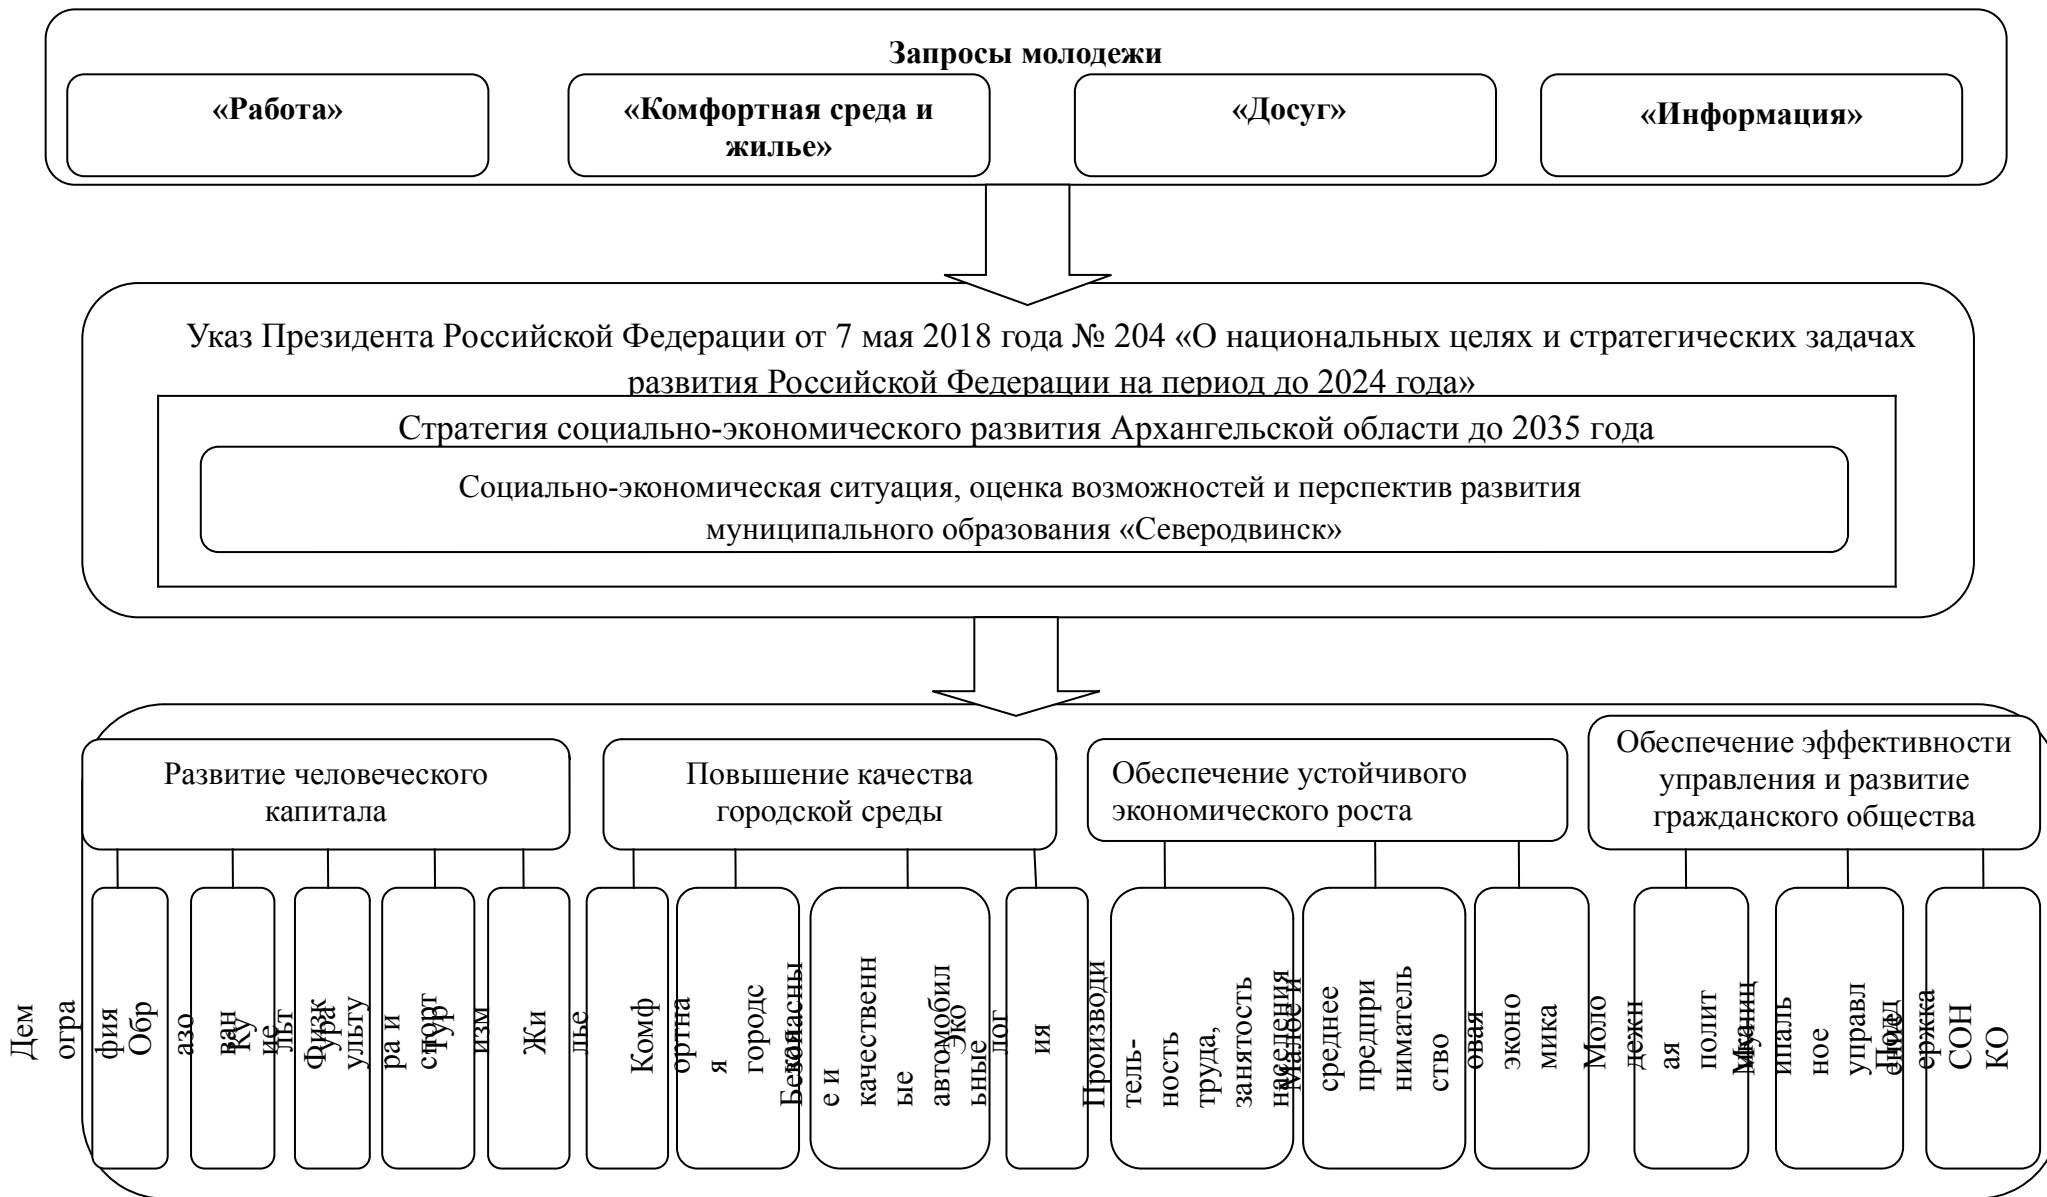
Запросы молодежи

«Работа»

«Комфортная среда и жилье»

«Досуг»

«Информация»

Указ Президента Российской Федерации от 7 мая 2018 года № 204 «О национальных целях и стратегических задачах развития Российской Федерации на период до 2024 года»

Стратегия социально-экономического развития Архангельской области до 2035 года

Социально-экономическая ситуация, оценка возможностей и перспектив развития муниципального образования «Северодвинск»

Развитие человеческого капитала

Повышение качества городской среды

Обеспечение устойчивого экономического роста

Обеспечение эффективности управления и развитие гражданского общества

Демография

Образование

Культура

Физкультура и спорт

Туризм

Жилье

Комфортная городская

Безопасные и качественные автомобильные

Экология

Производительность труда, занятость населения

Малое и среднее предпринимательство

Цифровая экономика

Молодежная политика

Муниципальное управление

Поддержка СОНКО